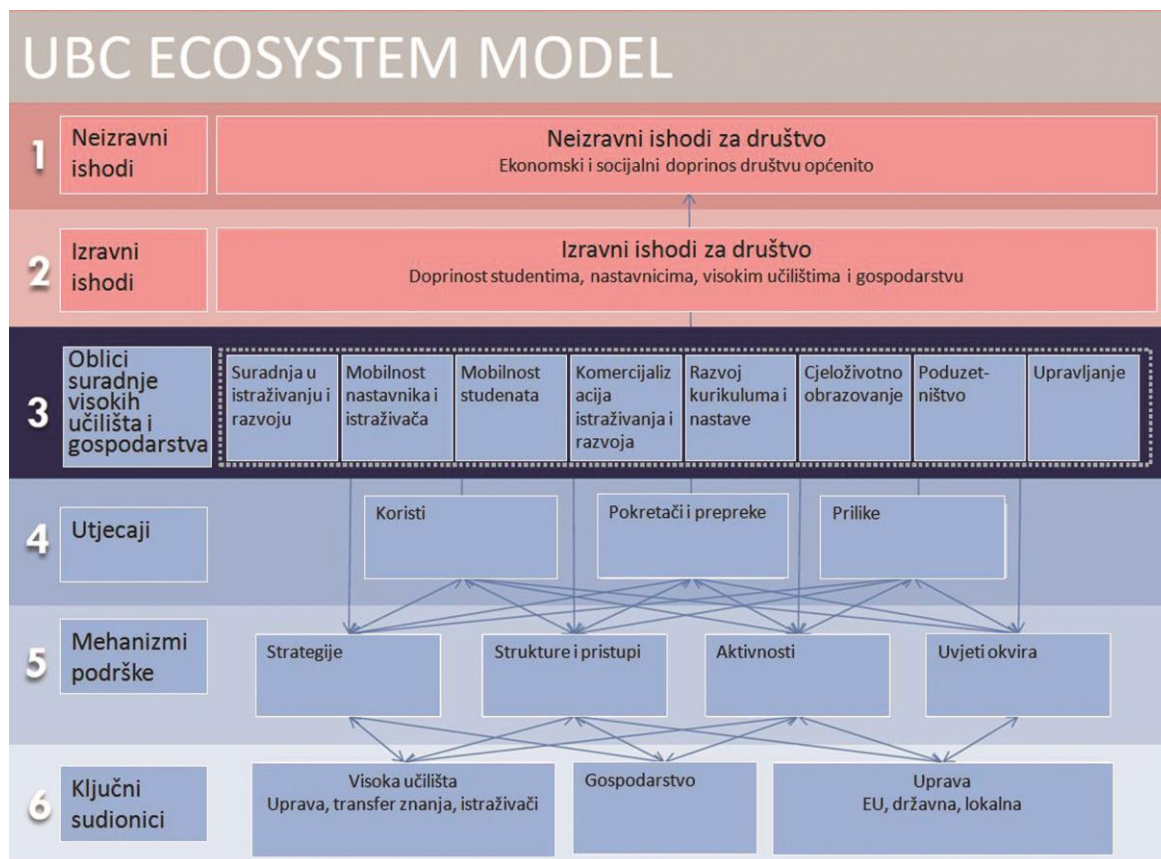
UBC ECOSYSTEM MODEL

1 Neizravni ishodi

Neizravni ishodi za društvo
Ekonomski i socijalni doprinos društvu općenito

2 Izravni ishodi

Izravni ishodi za društvo
Doprinost studentima, nastavnicima, visokim učilištima i gospodarstvu

3 Oblici suradnje visokih učilišta i gospodarstva

| Suradnja u istraživanju i razvoju | Mobilnost nastavnika i istraživača | Mobilnost studenata | Komercijalizacija istraživanja i razvoja | Razvoj kurikuluma i nastave | Cjeloživotno obrazovanje | Poduzetništvo | Upravljanje |
|---|---|---|---|---|---|---|---|

4 Utjecaji

Koristi
Pokretači i prepreke
Prilike

5 Mehanizmi podrške

Strategije
Strukture i pristupi
Aktivnosti
Uvjeti okvira

6 Ključni sudionici

Visoka učilišta
Uprava, transfer znanja, istraživači
Gospodarstvo
Uprava
EU, državna, lokalna